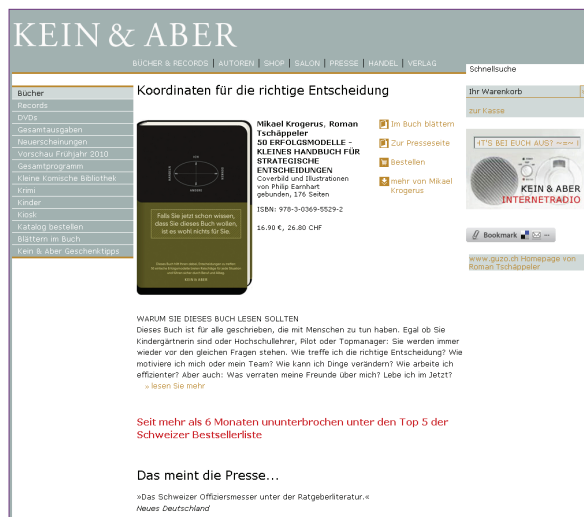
KEIN & ABER

BÜCHER & RECORDS | AUTOREN | SHOP | SALON | PRESSE | HANDEL | VERLAG

Schnellsuche

Bücher
Records
DVDs
Gesamtausgaben
Neuerscheinungen
Vorschau Frühjahr 2010
Gesamtprogramm
Kleine Komische Bibliothek
Krimi
Kinder
Kiosk
Katalog bestellen
Blättern im Buch
Kein & Aber Geschenktipps

Koordinaten für die richtige Entscheidung

Falls Sie jetzt schon wissen, dass Sie dieses Buch wollen, ist es wohl nichts für Sie.

KEIN & ABER

Mikael Krogerus, Roman Tschäppeler
50 ERFOLGSMODELLE - KLEINES HANDBUCH FÜR STRATEGISCHE ENTSCHEIDUNGEN
Coverbild und Illustrationen von Philip Earnhart
gebunden, 176 Seiten

ISBN: 978-3-0369-5529-2

16.90 €, 26.80 CHF

Im Buch blättern
Zur Presseseite
Bestellen
mehr von Mikael Krogerus

Ihr Warenkorb
zur Kasse

»IT'S BEI EUCH AUS? ~=~ «
KEIN & ABER
INTERNETRADIO

Bookmark

www.guzo.ch Homepage von Roman Tschäppeler

WARUM SIE DIESES BUCH LESEN SOLLTEN
Dieses Buch ist für alle geschrieben, die mit Menschen zu tun haben. Egal ob Sie Kindergärtnerin sind oder Hochschullehrer, Pilot oder Topmanager: Sie werden immer wieder vor den gleichen Fragen stehen. Wie treffe ich die richtige Entscheidung? Wie motiviere ich mich oder mein Team? Wie kann ich Dinge verändern? Wie arbeite ich effizienter? Aber auch: Was verraten meine Freunde über mich? Lebe ich im Jetzt?
» lesen Sie mehr

Seit mehr als 6 Monaten ununterbrochen unter den Top 5 der Schweizer Bestsellerliste

Das meint die Presse...

»Das Schweizer Offiziersmesser unter der Ratgeberliteratur.«
Neues Deutschland